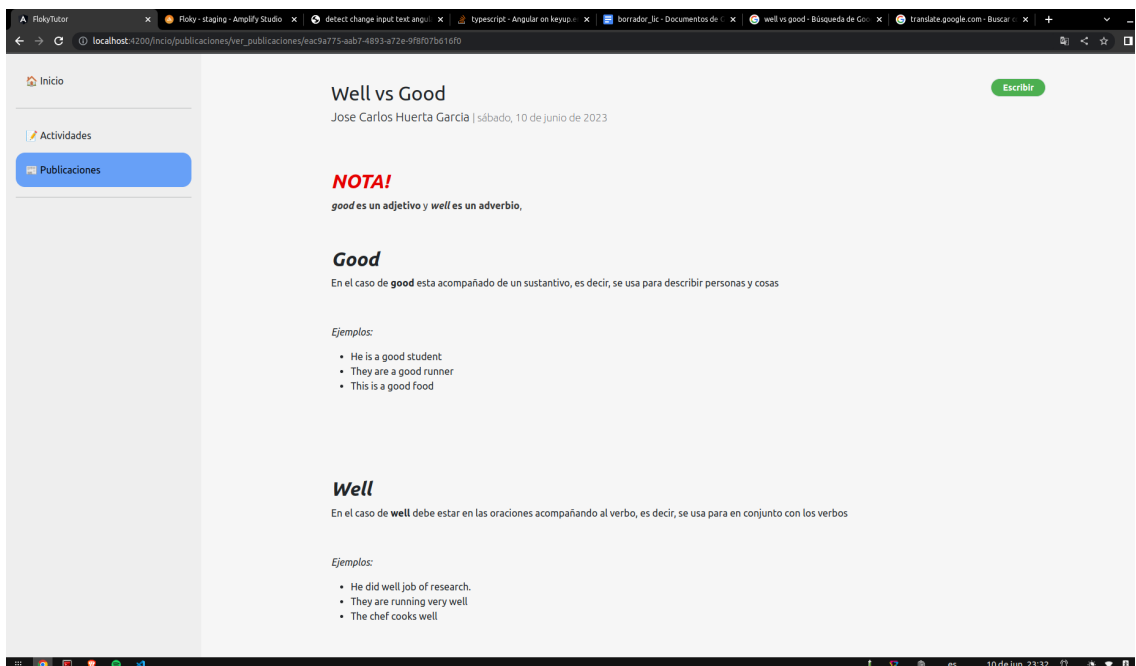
FlokyTutor
Floky - staging - Amplify Studio
detect change input text angul
typescript - Angular on keyup.e
borrador_lic - Documentos de
well vs good - Búsqueda de Goo
translate.google.com - Buscar c

localhost:4200/incio/publicaciones/ver_publicaciones/eac9a775-aab7-4893-a72e-9f8f07b616f0

Inicio

Actividades

Publicaciones

Well vs Good

Jose Carlos Huerta Garcia | sábado, 10 de junio de 2023

Escribir

NOTA!

**good** es un adjetivo y **well** es un adverbio,

Good

En el caso de **good** esta acompañado de un sustantivo, es decir, se usa para describir personas y cosas

Ejemplos:

- He is a good student
- They are a good runner
- This is a good food

Well

En el caso de **well** debe estar en las oraciones acompañando al verbo, es decir, se usa para en conjunto con los verbos

Ejemplos:

- He did well job of research.
- They are running very well
- The chef cooks well

es 10 de jun 23:32